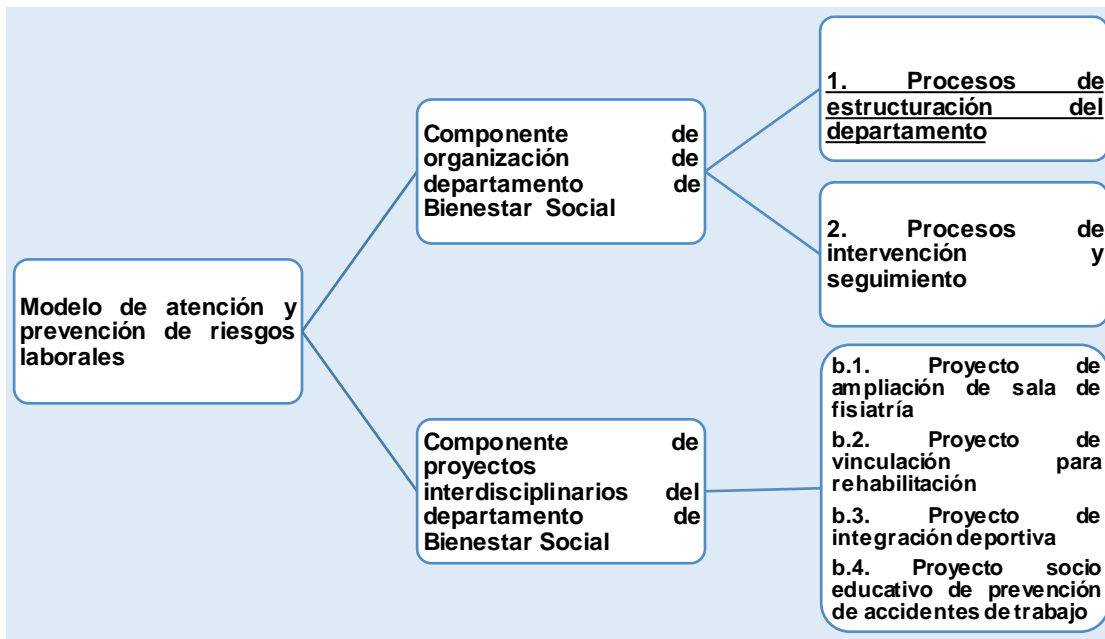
Modelo de atención y prevención de riesgos laborales

Componente de organización de departamento de Bienestar Social

1. Procesos de estructuración del departamento

2. Procesos de intervención y seguimiento

Componente de proyectos interdisciplinarios del departamento de Bienestar Social

b.1. Proyecto de ampliación de sala de fisiatría

b.2. Proyecto de vinculación para rehabilitación

b.3. Proyecto de integración deportiva

b.4. Proyecto socio educativo de prevención de accidentes de trabajo